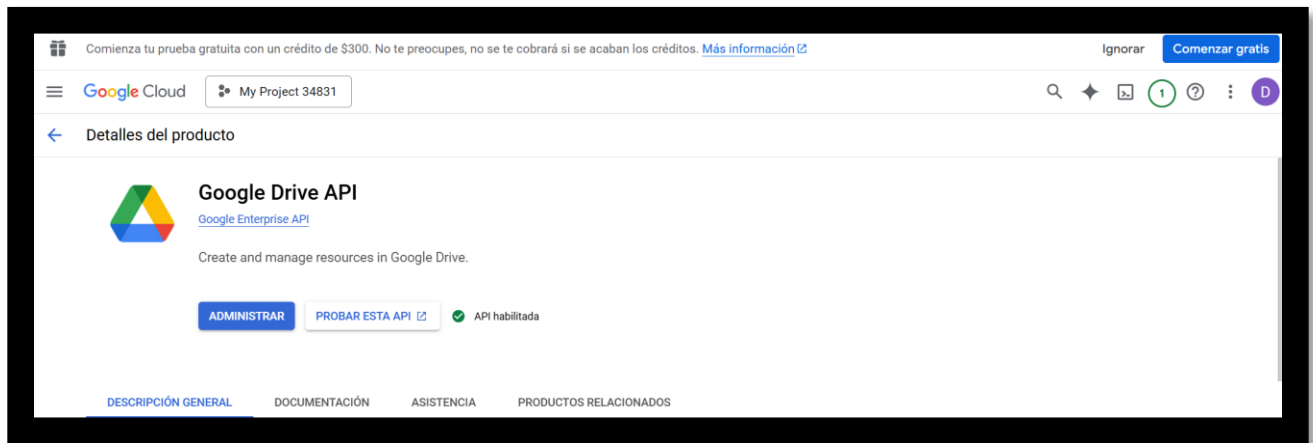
Comienza tu prueba gratuita con un crédito de $300. No te preocupes, no se te cobrará si se acaban los créditos. Más información

Ignorar

Comenzar gratis

Google Cloud

My Project 34831

1

D

Detalles del producto

Google Drive API

Google Enterprise API

Create and manage resources in Google Drive.

ADMINISTRAR

PROBAR ESTA API

API habilitada

DESCRIPCIÓN GENERAL

DOCUMENTACIÓN

ASISTENCIA

PRODUCTOS RELACIONADOS